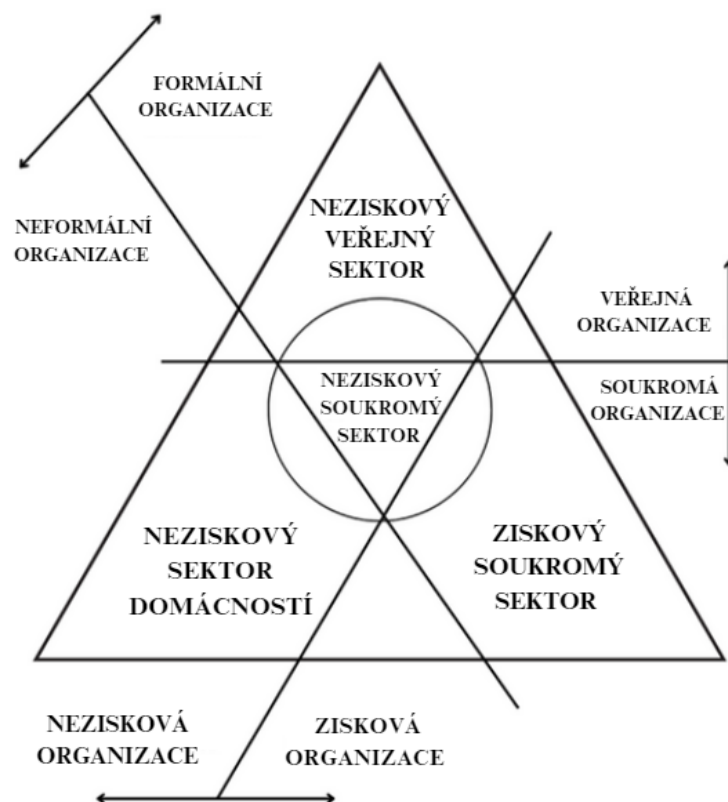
FORMÁLNÍ ORGANIZACE

NEFORMÁLNÍ ORGANIZACE

NEZISKOVÝ VEŘEJNÝ SEKTOR

VEŘEJNÁ ORGANIZACE

SOUKROMÁ ORGANIZACE

NEZISKOVÝ SOUKROMÝ SEKTOR

NEZISKOVÝ SEKTOR DOMÁCNOSTÍ

ZISKOVÝ SOUKROMÝ SEKTOR

NEZISKOVÁ ORGANIZACE

ZISKOVÁ ORGANIZACE